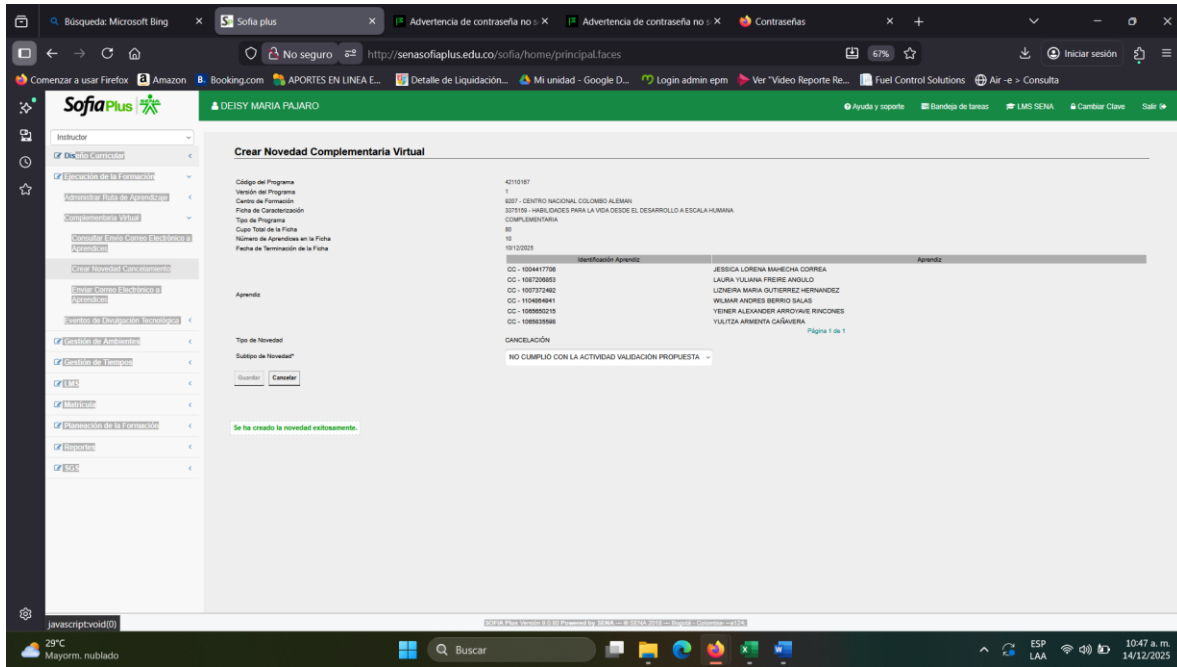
Búsqueda: Microsoft Bing × Sofia plus × Advertencia de contraseña no s × Advertencia de contraseña no s × Contraseñas × +

No seguro http://senasofiaplus.edu.co/sofia/home/principal.faces 67% Iniciar sesión

Comenzar a usar Firefox Amazon Booking.com APORTES EN LINEA E... Detalle de Liquidación... Mi unidad - Google D... Login admin epm Ver "Video Reporte Re... Fuel Control Solutions Air -e > Consulta

SofiaPlus DEISY MARIA PAJARO Ayuda y soporte Bandeja de tareas LMS SENA Cambiar Clave Salir

Instructor
Diseño Curricular
Ejecución de la Formación
Administrar Ruta de Aprendizaje
Complementaria Virtual
Consultar Envío Correo Electrónico a Aprendices
Crear Novedad Cancelamiento
Enviar Correo Electrónico a Aprendices
Eventos de Divulgación Tecnológica
Gestión de Ambientes
Gestión de Tiempos
LMS
Matrícula
Planeación de la Formación
Reportes
SGS

Crear Novedad Complementaria Virtual

Código del Programa 42110187
Versión del Programa 1
Centro de Formación 9207 - CENTRO NACIONAL COLOMBO ALEMAN
Ficha de Caracterización 3375159 - HABILIDADES PARA LA VIDA DESDE EL DESARROLLO A ESCALA HUMANA
Tipo de Programa COMPLEMENTARIA
Cupo Total de la Ficha 80
Número de Aprendices en la Ficha 10
Fecha de Terminación de la Ficha 10/12/2025

Aprendiz

| Identificación Aprendiz | Aprendiz |
|---|---|
| CC - 1004417706 | JESSICA LORENA MAHECHA CORREA |
| CC - 1087206853 | LAURA YULIANA FREIRE ANGULO |
| CC - 1007372492 | LIZNEIRA MARIA GUTIERREZ HERNANDEZ |
| CC - 1104854941 | WILMAR ANDRES BERRIO SALAS |
| CC - 1085650215 | YEINER ALEXANDER ARROYAVE RINCONES |
| CC - 1085635598 | YULITZA ARMENTA CAÑAVERA |

Página 1 de 1

Tipo de Novedad CANCELACIÓN
Subtipo de Novedad* NO CUMPLIO CON LA ACTIVIDAD VALIDACIÓN PROPUESTA

Guardar Cancelar

Se ha creado la novedad exitosamente.

javascript:void(0)
SOFIA Plus Versión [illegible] Powered by SENA — © SENA 2010 — Bogotá - Colombia — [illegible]

29°C Mayorm. nublado Buscar ESP LAA 10:47 a. m. 14/12/2025